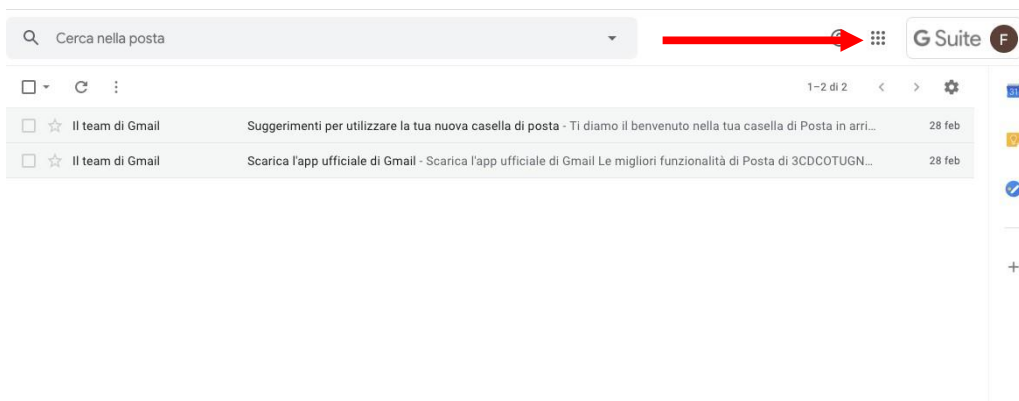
Cerca nella posta

G Suite F

1–2 di 2

Il team di Gmail Suggerimenti per utilizzare la tua nuova casella di posta - Ti diamo il benvenuto nella tua casella di Posta in arri... 28 feb

Il team di Gmail Scarica l'app ufficiale di Gmail - Scarica l'app ufficiale di Gmail Le migliori funzionalità di Posta di 3CDCOTUGN... 28 feb

31